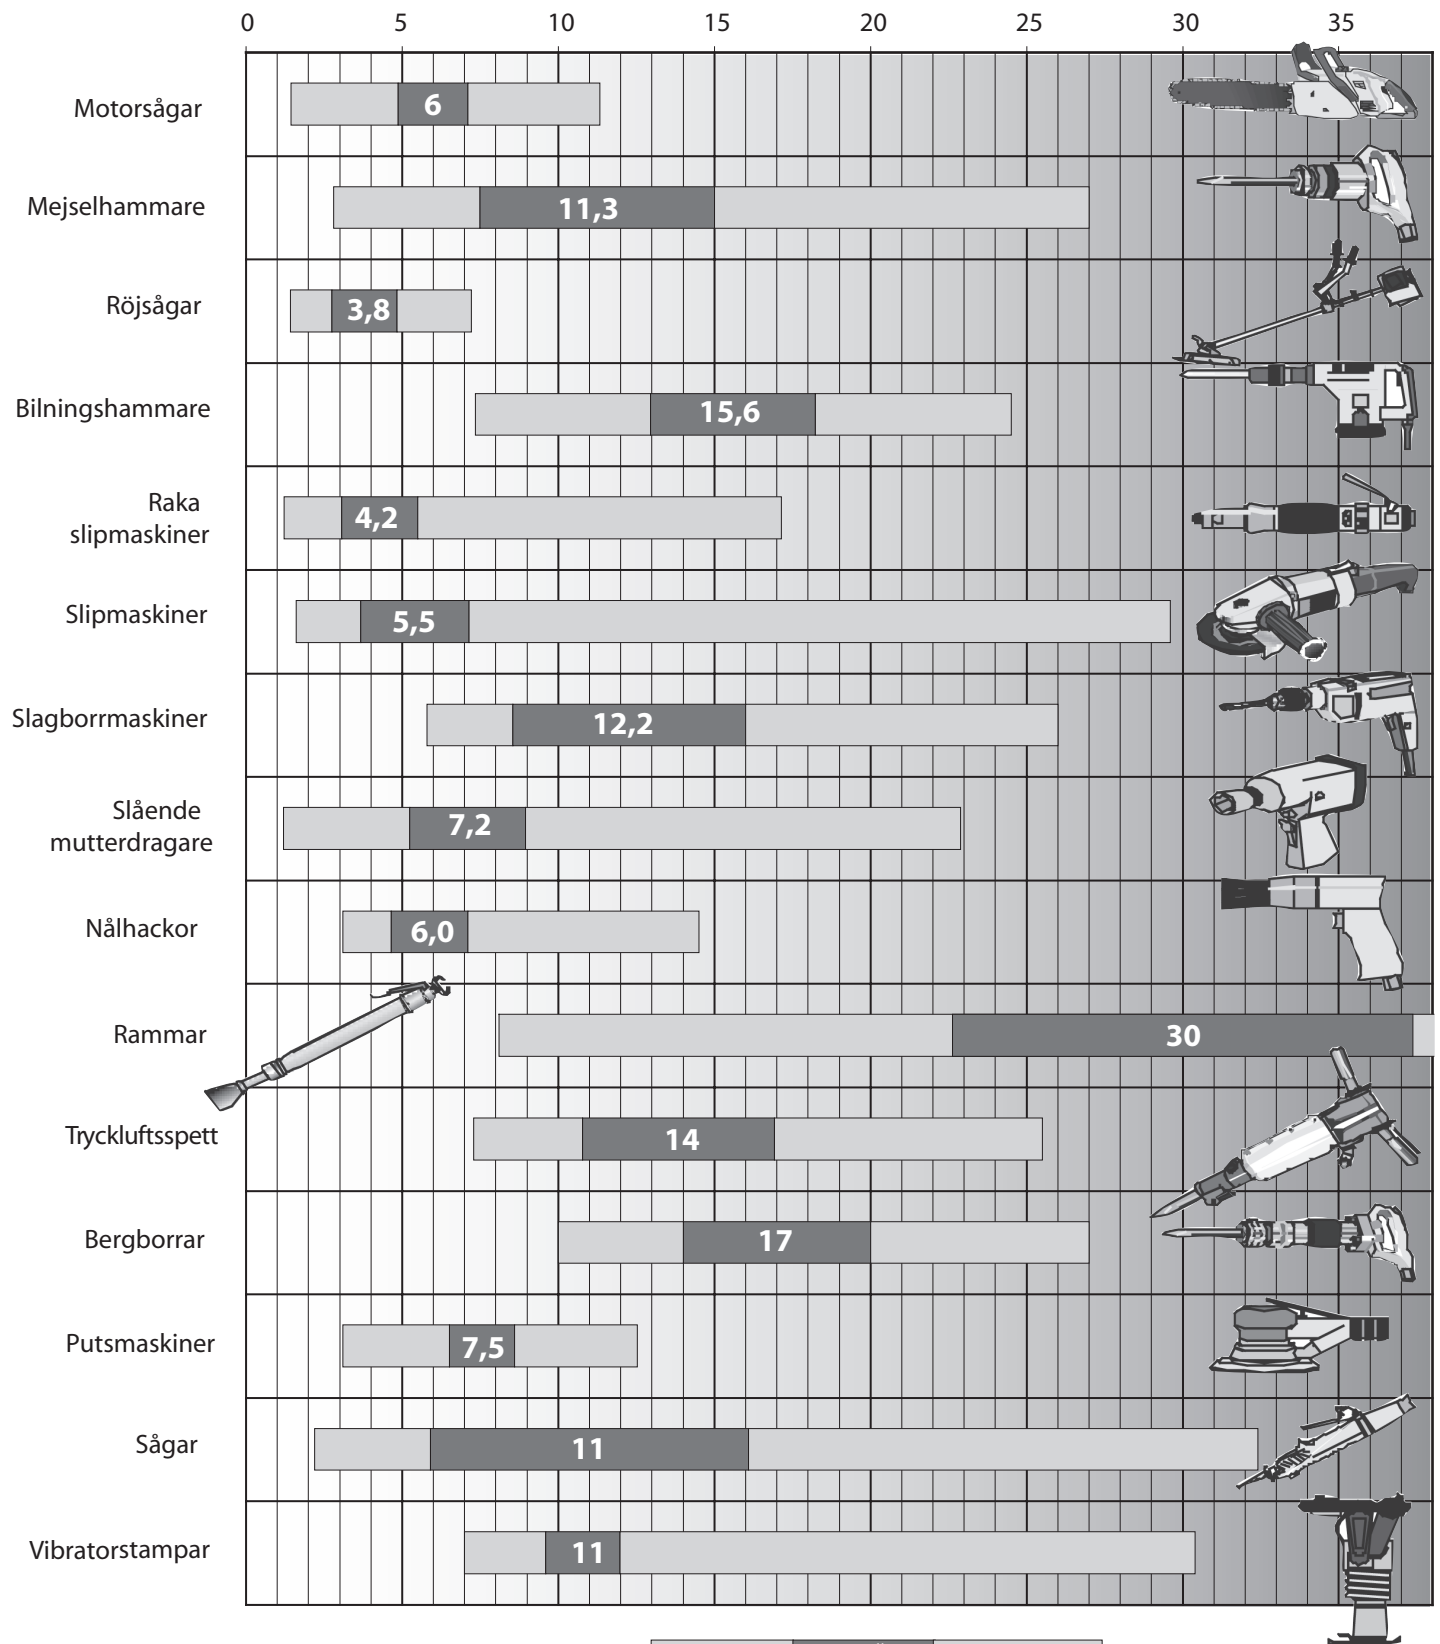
0 5 10 15 20 25 30 35

| | |
|---|---|
| Motorsågar | 6 |
| Mejselhammare | 11,3 |
| Röjsågar | 3,8 |
| Bilningshammare | 15,6 |
| Raka slipmaskiner | 4,2 |
| Slipmaskiner | 5,5 |
| Slagborrmaskiner | 12,2 |
| Slående mutterdragare | 7,2 |
| Nålhackor | 6,0 |
| Rammar | 30 |
| Tryckluftsspett | 14 |
| Bergborrar | 17 |
| Putsmaskiner | 7,5 |
| Sågar | 11 |
| Vibratorstampar | 11 |